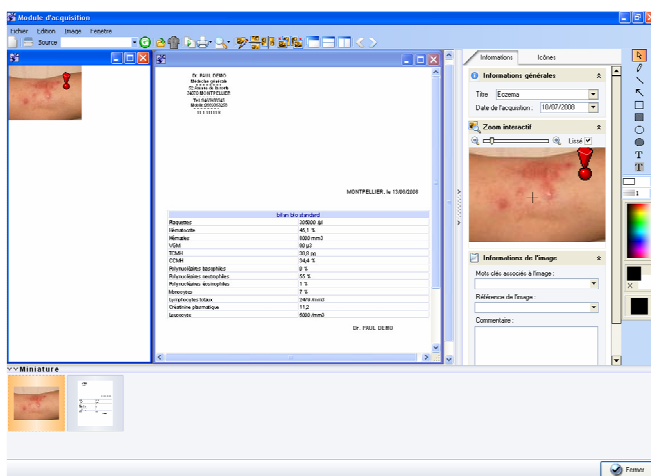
Module d'acquisition

Fichier Edition Image Fenêtre

Source

Dr. PAUL DEBO
Médecine générale
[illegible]
34000 MONTPELLIER
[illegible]
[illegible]

MONTPELLIER, le 13/06/2006

bilan bio standard

| | |
|---|---|
| Plaquettes | 305000 /µl |
| Hématocrite | 45,1 % |
| Hématies | 5000 /mm3 |
| VGM | 90 µ3 |
| TCMH | 30,0 pg |
| CCMH | 34,4 % |
| Polynucléaires basophiles | 0 % |
| Polynucléaires neutrophiles | 55 % |
| Polynucléaires éosinophiles | 1 % |
| Monocytes | 7 % |
| Lymphocytes totaux | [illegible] |
| Créatinine plasmatique | 11,2 |
| Leucocytes | 5000 /mm3 |

Dr. PAUL DEBO

Informations Icônes

Informations générales

Titre Eczema

Date de l'acquisition : 10/07/2006

Zoom interactif

Lissé

Informations de l'image

Mots clés associés à l'image :

Référence de l'image :

Commentaire :

Miniature

Fermer